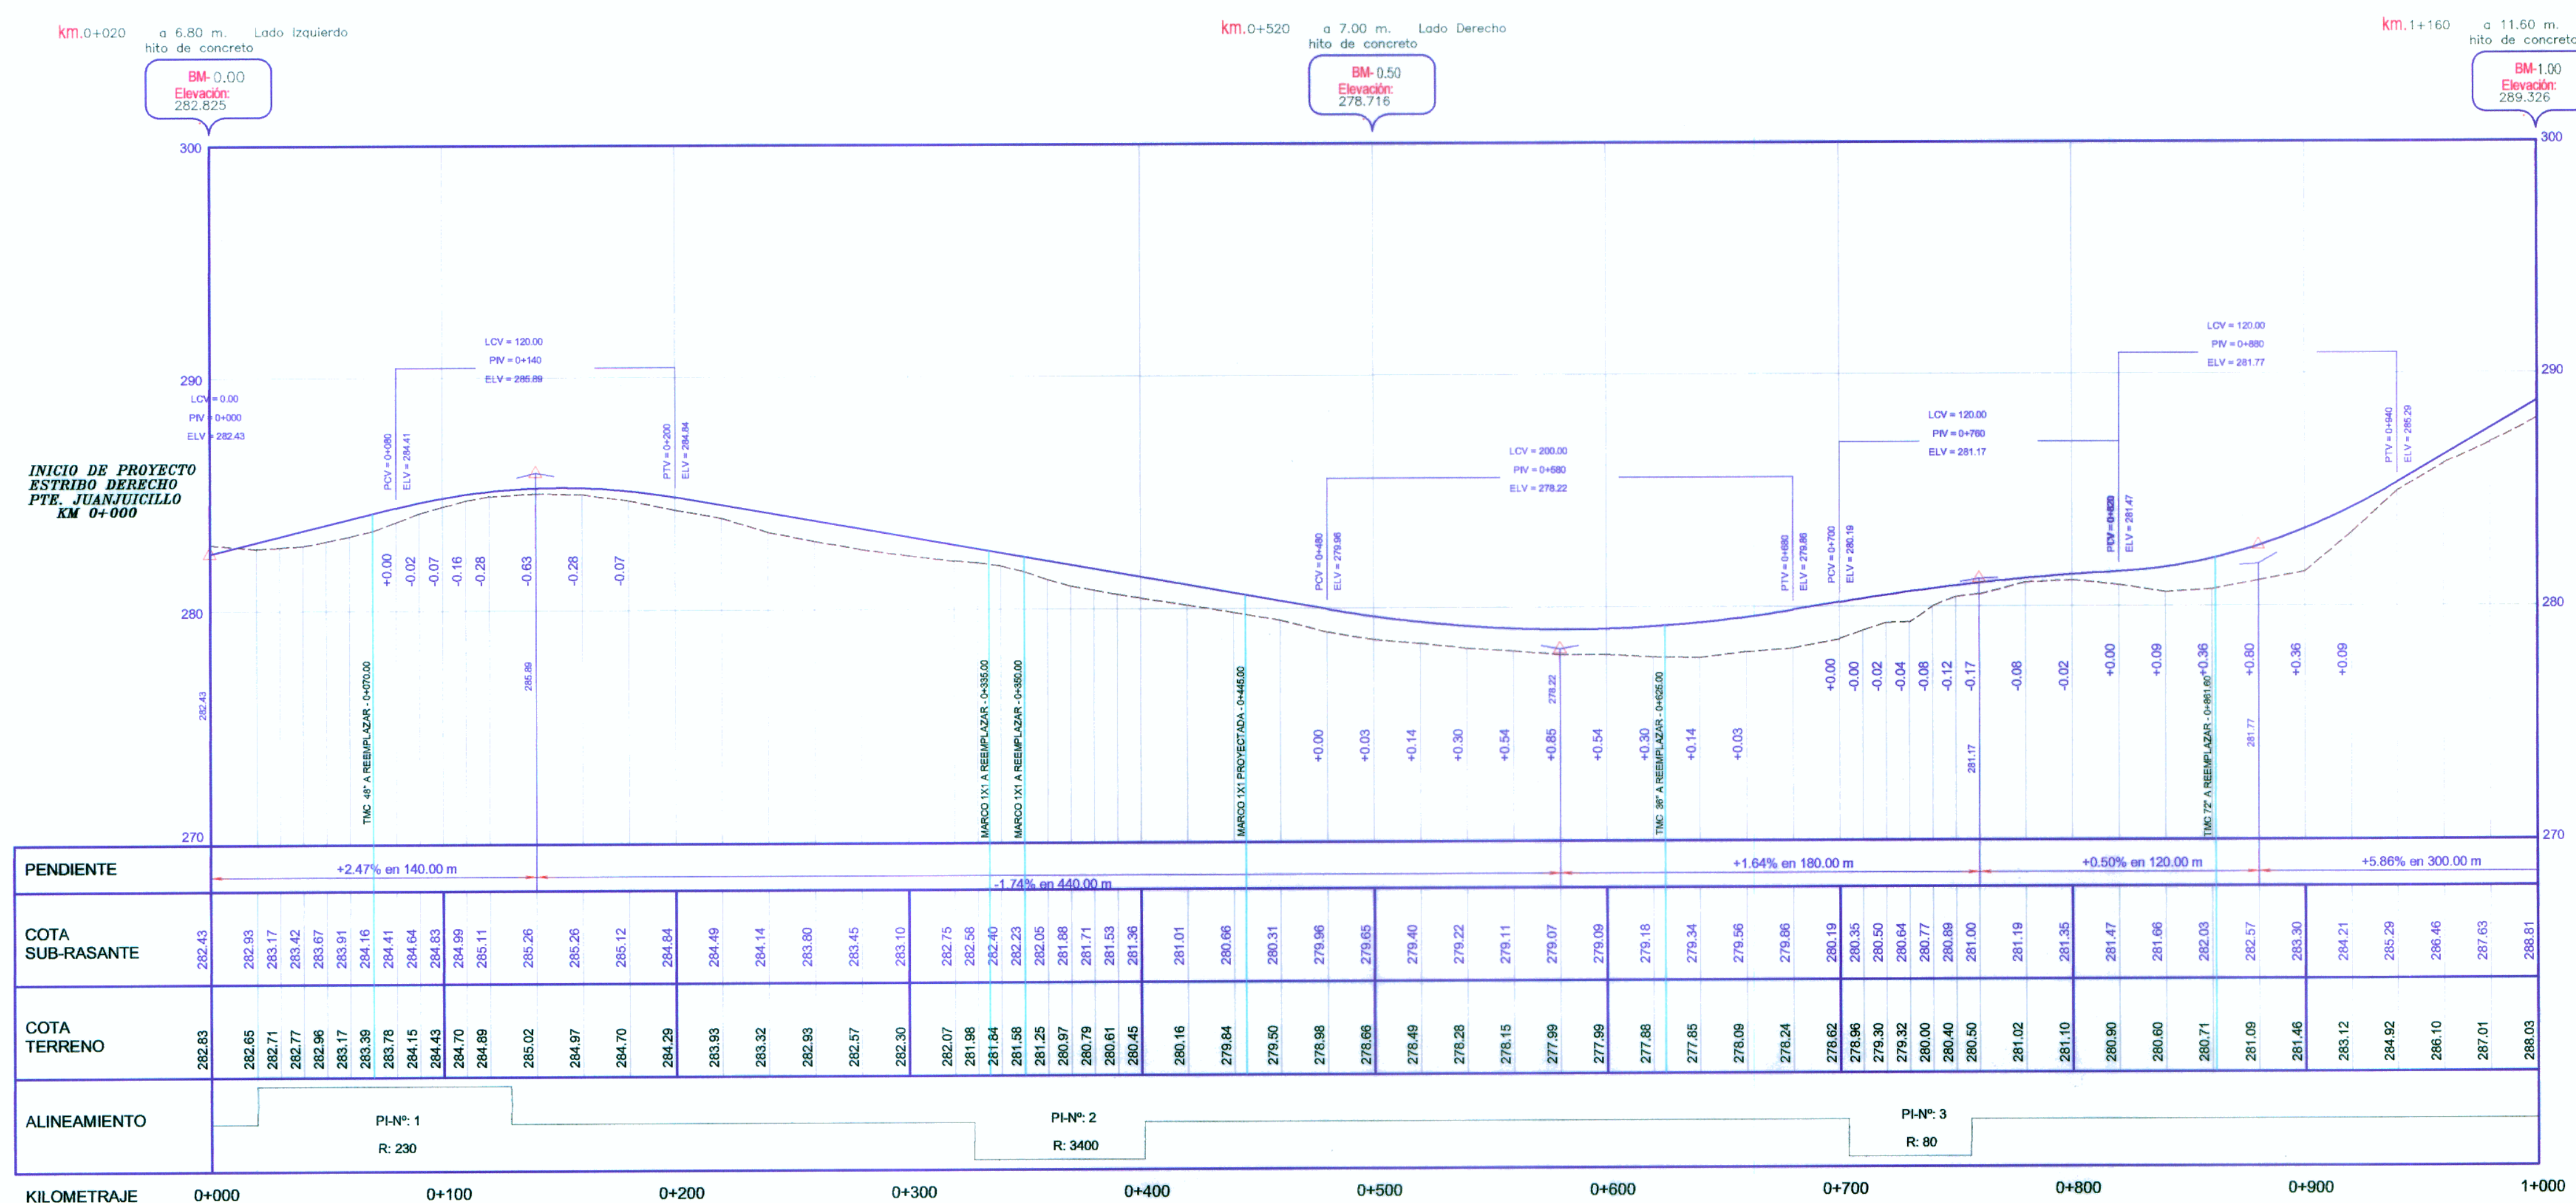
km.0+020 a 6.80 m. Lado Izquierdo
hito de concreto
BM-0.00
Elevación:
282.825

km.0+520 a 7.00 m. Lado Derecho
hito de concreto
BM-0.50
Elevación:
278.716

km.1+160 a 11.60 m.
hito de concreto
BM-1.00
Elevación:
289.326

300
290
280
270

INICIO DE PROYECTO
ESTRIBO DERECHO
PTE. JUANJUICILLO
KM 0+000

LCV = 0.00
PIV = 0+000
ELV = 282.43

LCV = 120.00
PIV = 0+140
ELV = 285.89

PCV = 0+080
ELV = 284.41
PTV = 0+200
ELV = 284.84

LCV = 200.00
PIV = 0+580
ELV = 278.22

PCV = 0+480
ELV = 279.96
PTV = 0+680
ELV = 279.86

LCV = 120.00
PIV = 0+760
ELV = 281.17

PCV = 0+700
ELV = 280.19

LCV = 120.00
PIV = 0+880
ELV = 281.77

PCV = 0+820
ELV = 281.47
PTV = 0+940
ELV = 285.29

+0.00 -0.02 -0.07 -0.16 -0.28 -0.63 -0.28 -0.07

282.43
TMC 48" A REEMPLAZAR - 0+070.00
285.89
MARCO 1X1 A REEMPLAZAR - 0+335.00
MARCO 1X1 A REEMPLAZAR - 0+350.00
MARCO 1X1 PROYECTADA - 0+445.00
+0.00 +0.03 +0.14 +0.30 +0.54 +0.85 +0.54 +0.30 +0.14 +0.03
278.22
TMC 36" A REEMPLAZAR - 0+625.00
+0.00 -0.00 -0.02 -0.04 -0.08 -0.12 -0.17 -0.08 -0.02 +0.00 +0.09 +0.36 +0.80 +0.36 +0.09
281.17
TMC 72" A REEMPLAZAR - 0+861.60
281.77

PENDIENTE
+2.47% en 140.00 m
-1.74% en 440.00 m
+1.64% en 180.00 m
+0.50% en 120.00 m
+5.86% en 300.00 m

COTA SUB-RASANTE
282.43 282.93 283.17 283.42 283.67 283.91 284.16 284.41 284.64 284.83 284.99 285.11 285.26 285.26 285.12 284.84 284.49 284.14 283.80 283.45 283.10 282.75 282.58 282.40 282.23 282.05 281.88 281.71 281.53 281.36 281.01 280.66 280.31 279.96 279.65 279.40 279.22 279.11 279.07 279.09 279.18 279.34 279.56 279.86 280.19 280.35 280.50 280.64 280.77 280.89 281.00 281.19 281.35 281.47 281.66 282.03 282.57 283.30 284.21 285.29 286.46 287.63 288.81

COTA TERRENO
282.83 282.65 282.71 282.77 282.96 283.17 283.39 283.78 284.15 284.43 284.70 284.89 285.02 284.97 284.70 284.29 283.93 283.32 282.93 282.57 282.30 282.07 281.98 281.84 281.58 281.25 280.97 280.79 280.61 280.45 280.16 279.84 279.50 278.98 278.66 278.49 278.28 278.15 277.99 277.99 277.88 277.85 278.09 278.24 278.62 278.96 279.30 279.32 280.00 280.40 280.50 281.02 281.10 280.90 280.60 280.71 281.09 281.46 283.12 284.92 286.10 287.01 288.03

ALINEAMIENTO
PI-Nº: 1
R: 230
PI-Nº: 2
R: 3400
PI-Nº: 3
R: 80

KILOMETRAJE
0+000 0+100 0+200 0+300 0+400 0+500 0+600 0+700 0+800 0+900 1+000